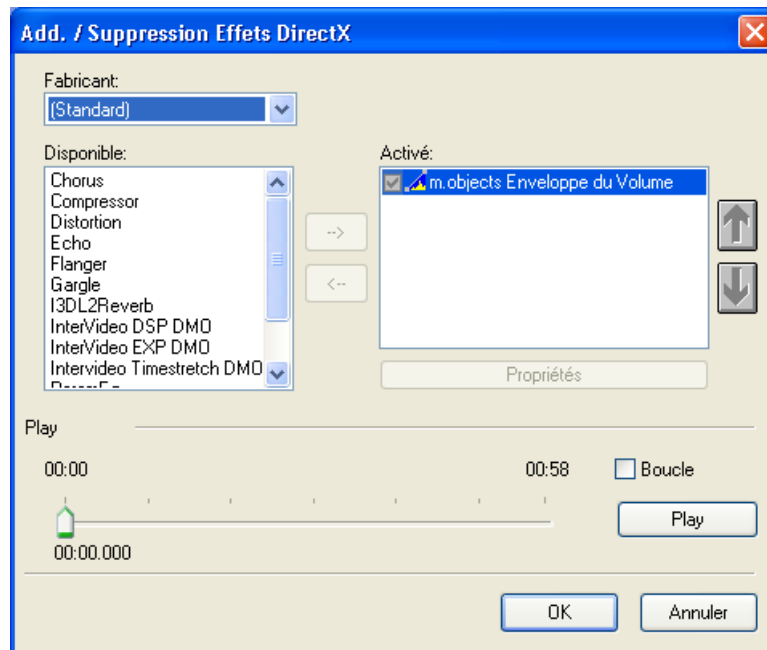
Add. / Suppression Effets DirectX

Fabricant:

(Standard)

Disponible:

Chorus
Compressor
Distortion
Echo
Flanger
Gargle
I3DL2Reverb
InterVideo DSP DMO
InterVideo EXP DMO
Intervideo Timestretch DMO
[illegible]

-->

<--

Activé:

m.objects Enveloppe du Volume

Propriétés

Play

00:00

00:58

Boucle

Play

00:00.000

OK

Annuler